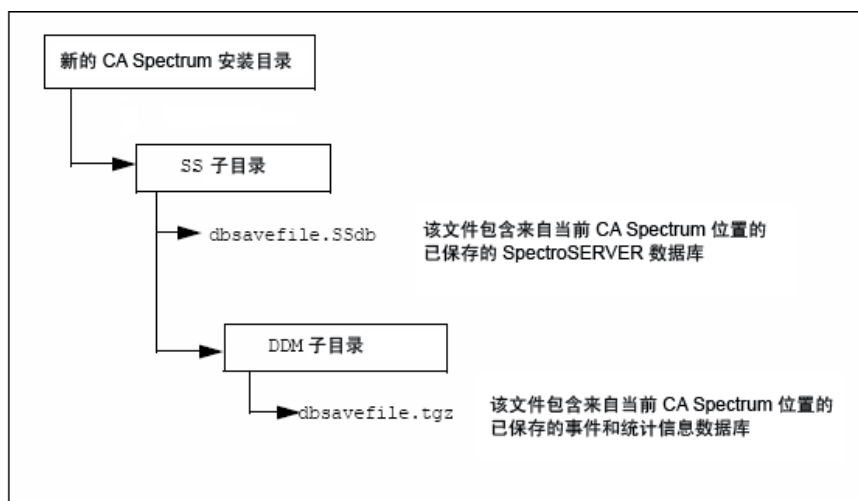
新的 CA Spectrum 安装目录

SS 子目录

dbsavefile.SSdb

该文件包含来自当前 CA Spectrum 位置的已保存的 SpectroSERVER 数据库

DDM 子目录

dbsavefile.tgz

该文件包含来自当前 CA Spectrum 位置的已保存的事件和统计信息数据库